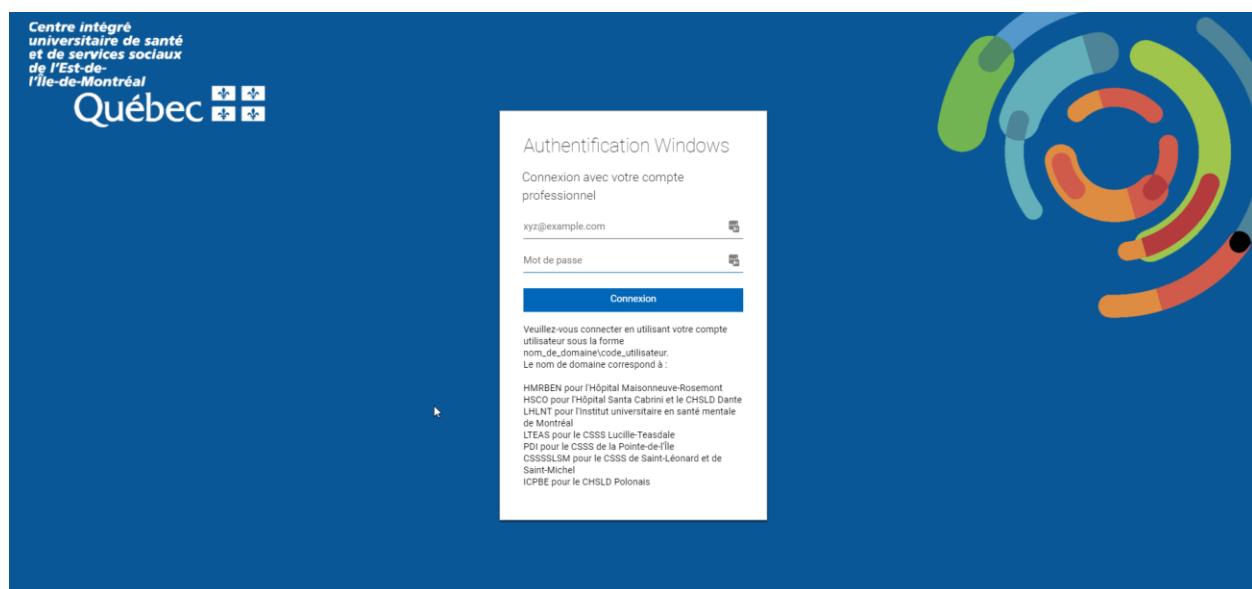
Centre intégré universitaire de santé et de services sociaux de l'Est-de-l'Île-de-Montréal
Québec

Authentification Windows

Connexion avec votre compte professionnel

xyz@example.com

Mot de passe

Connexion

Veuillez-vous connecter en utilisant votre compte utilisateur sous la forme nom_de_domaine\code_utilisateur.
Le nom de domaine correspond à :

HMRBEN pour l'Hôpital Maisonneuve-Rosemont
HSCO pour l'Hôpital Santa Cabrini et le CHSLD Dante
LHLNT pour l'Institut universitaire en santé mentale de Montréal
LTEAS pour le CSSS Lucille-Teasdale
PDI pour le CSSS de la Pointe-de-l'Île
CSSSSLSM pour le CSSS de Saint-Léonard et de Saint-Michel
ICPBE pour le CHSLD Polonais